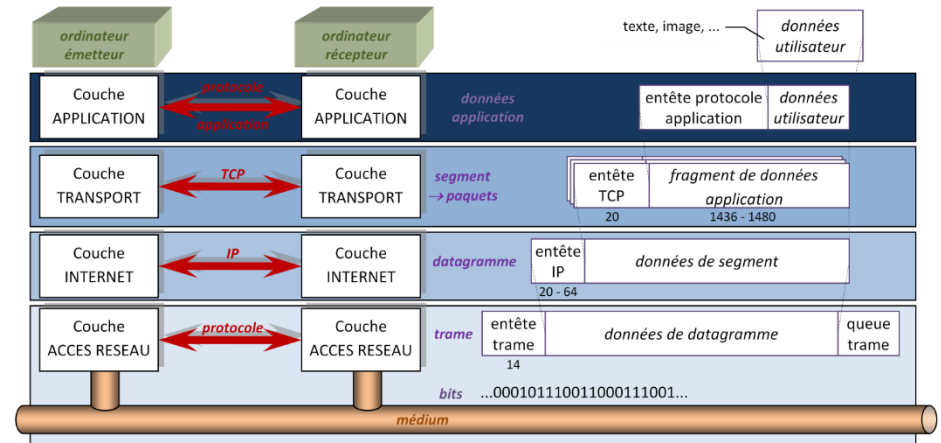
ordinateur émetteur

ordinateur récepteur

texte, image, ...

données utilisateur

Couche APPLICATION

protocole application

Couche APPLICATION

données application

entête protocole application

données utilisateur

Couche TRANSPORT

TCP

Couche TRANSPORT

segment → paquets

entête TCP

fragment de données application

20

1436 - 1480

Couche INTERNET

IP

Couche INTERNET

datagramme

entête IP

données de segment

20 - 64

Couche ACCES RESEAU

protocole

Couche ACCES RESEAU

trame

entête trame

données de datagramme

queue trame

14

bits

...0001011100110001110 01...

médium